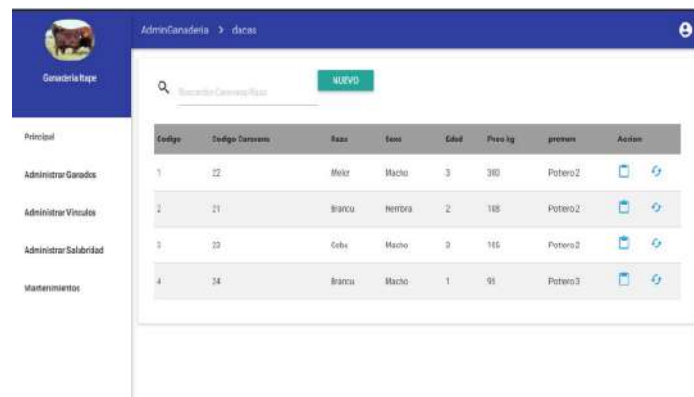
AdminGanaderia > dacas

Ganaderia Itape

Principal

Administrar Ganados

Administrar Vinculos

Administrar Salubridad

Mantenimientos

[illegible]

NUEVO

| Codigo | Codigo Caravana | Raza | Sexo | Edad | Peso kg | potrero | Accion |
|---|---|---|---|---|---|---|---|
| 1 | 22 | Melor | Macho | 3 | 380 | Potero2 | |
| 2 | 21 | Brancu | Hembra | 2 | 188 | Potero2 | |
| 3 | 23 | Cebu | Macho | 3 | 165 | Potero2 | |
| 4 | 34 | Brancu | Macho | 1 | 95 | Potero3 | |